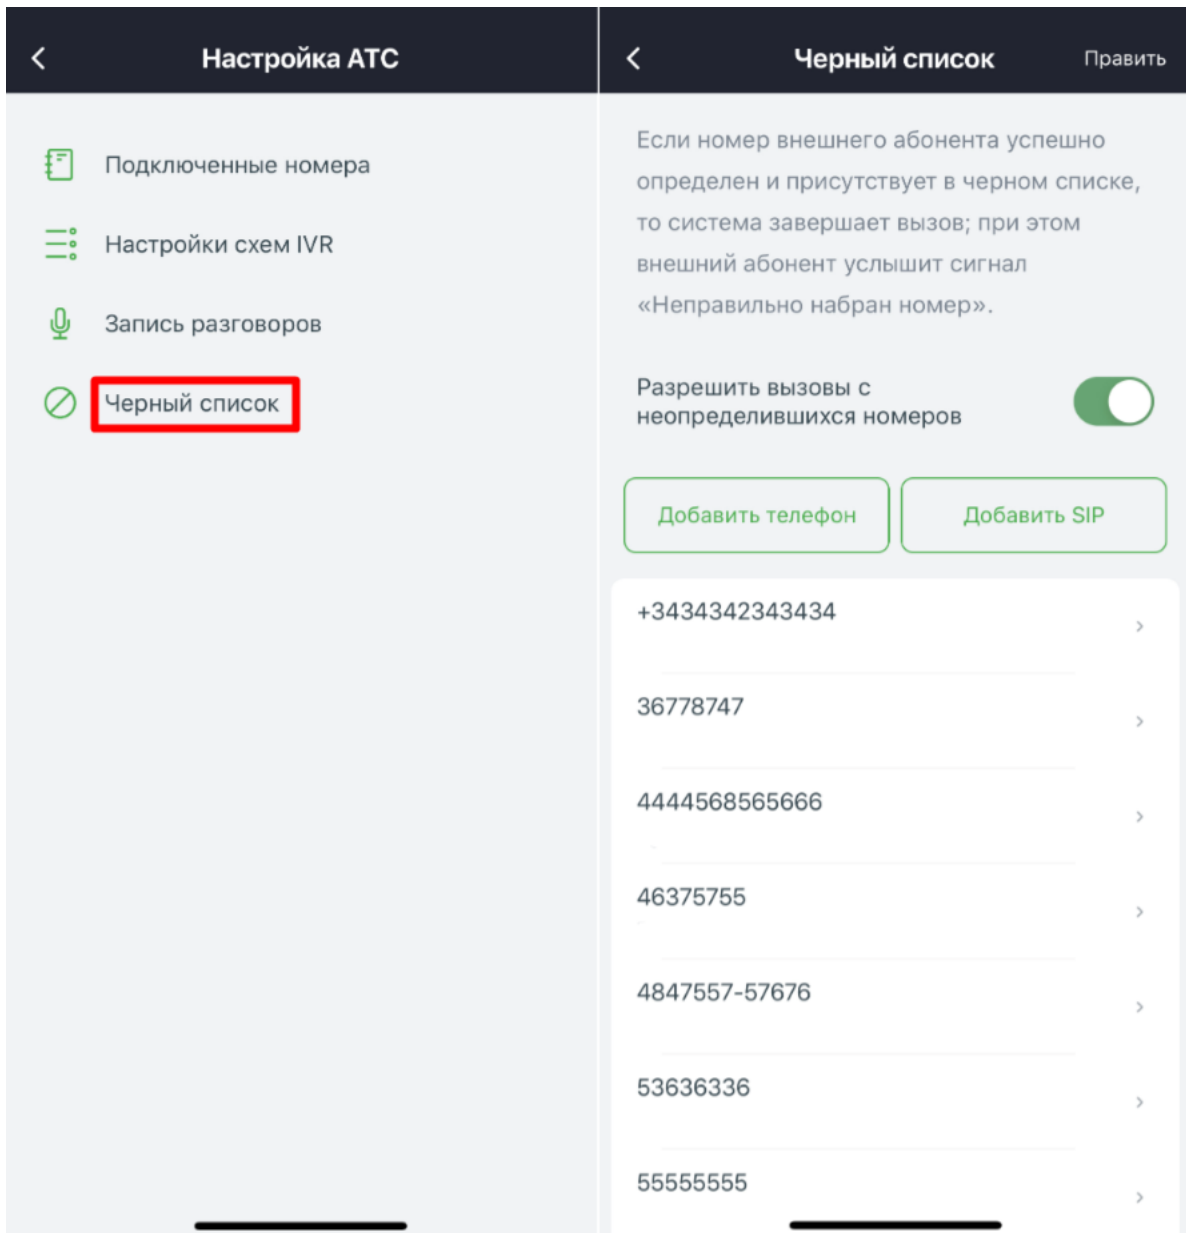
Настройка АТС

Подключенные номера

Настройки схем IVR

Запись разговоров

Черный список

Черный список

Править

Если номер внешнего абонента успешно определен и присутствует в черном списке, то система завершает вызов; при этом внешний абонент услышит сигнал «Неправильно набран номер».

Разрешить вызовы с неопределившихся номеров

Добавить телефон

Добавить SIP

+3434342343434

36778747

4444568565666

46375755

4847557-57676

53636336

55555555